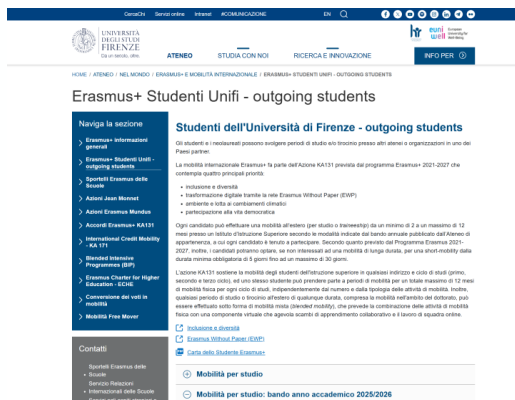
CercaChi Servizi online Intranet #COMUNICAZIONE EN

UNIVERSITÀ DEGLI STUDI FIRENZE

ATENEO STUDIA CON NOI RICERCA E INNOVAZIONE INFO PER

HOME / ATENEO / NEL MONDO / ERASMUS+ E MOBILITÀ INTERNAZIONALE / ERASMUS+ STUDENTI UNIFI - OUTGOING STUDENTS

Erasmus+ Studenti Unifi - outgoing students

Naviga la sezione

Erasmus+ Informazioni generali
Erasmus+ Studenti Unifi - outgoing students
Sportelli Erasmus delle Scuole
Azioni Jean Monnet
Azioni Erasmus Mundus
Accordi Erasmus+ KA131
International Credit Mobility - KA 171
Blended Intensive Programmes (BIP)
Erasmus Charter for Higher Education - ECHE
Conversione dei voti in mobilità
Mobilità Free Mover

Contatti

Sportelli Erasmus delle Scuole
Servizio Relazioni Internazionali delle Scuole

Studenti dell'Università di Firenze - outgoing students

Gli studenti e i neolaureati possono svolgere periodi di studio e/o tirocinio presso altri atenei e organizzazioni in uno dei Paesi partner.

La mobilità internazionale Erasmus+ fa parte dell'Azione KA131 prevista dal programma Erasmus+ 2021-2027 che contempla quattro principali priorità:

inclusione e diversità
trasformazione digitale tramite la rete Erasmus Without Paper (EWP)
ambiente e lotta ai cambiamenti climatici
partecipazione alla vita democratica

Ogni candidato può effettuare una mobilità all'estero (per studio o traineeship) da un minimo di 2 a un massimo di 12 mesi presso un Istituto d'Istruzione Superiore secondo le modalità indicate dal bando annuale pubblicato dall'Ateneo di appartenenza, e può ogni candidato è tenuto a partecipare. Secondo quanto previsto dal Programma Erasmus 2021-2027, inoltre, i candidati potranno optare, se non interessati ad una mobilità di lunga durata, per una short-mobility dalla durata minima obbligatoria di 5 giorni fino ad un massimo di 30 giorni.

L'azione KA131 sostiene la mobilità degli studenti dell'istruzione superiore in qualsiasi indirizzo e ciclo di studio (primo, secondo e terzo ciclo), ed uno stesso studente può prendere parte a periodi di mobilità per un totale massimo di 12 mesi di mobilità fisica per ogni ciclo di studi, indipendentemente dal numero e dalla tipologia delle attività di mobilità. Inoltre, qualsiasi periodo di studio o tirocinio all'estero di qualunque durata, compresa la mobilità nell'ambito del dottorato, può essere effettuato sotto forma di mobilità mista (blended mobility), che prevede la combinazione delle attività di mobilità fisica con una componente virtuale che agevola scambi di apprendimento collaborativo e il lavoro di squadra online.

Inclusione e diversità
Erasmus Without Paper (EWP)
Carta dello Studente Erasmus+

Mobilità per studio

Mobilità per studio: bando anno accademico 2025/2026